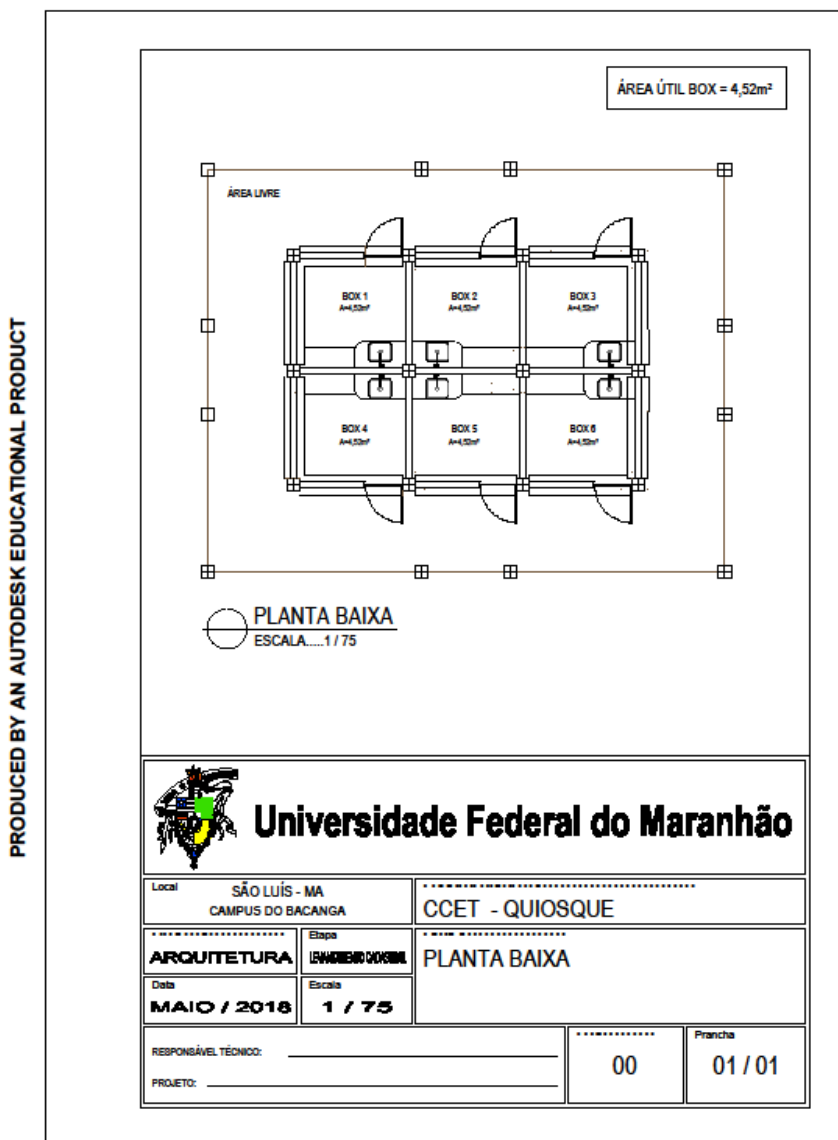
PRODUCED BY AN AUTODESK EDUCATIONAL PRODUCT

ÁREA ÚTIL BOX = 4,52m²

ÁREA LIVRE

BOX 1
A=4,52m²

BOX 2
A=4,52m²

BOX 3
A=4,52m²

BOX 4
A=4,52m²

BOX 5
A=4,52m²

BOX 6
A=4,52m²

PLANTA BAIXA
ESCALA.....1 / 75

Universidade Federal do Maranhão

| Local SÃO LUÍS - MA CAMPUS DO BACANGA | CCET - QUIOSQUE |
|---|---|
| ARQUITETURA | Etapa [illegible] |
| Data MAIO / 2018 | Escala 1 / 75 |
| PLANTA BAIXA | |

RESPONSÁVEL TÉCNICO:

PROJETO:

00

Prancha
01 / 01